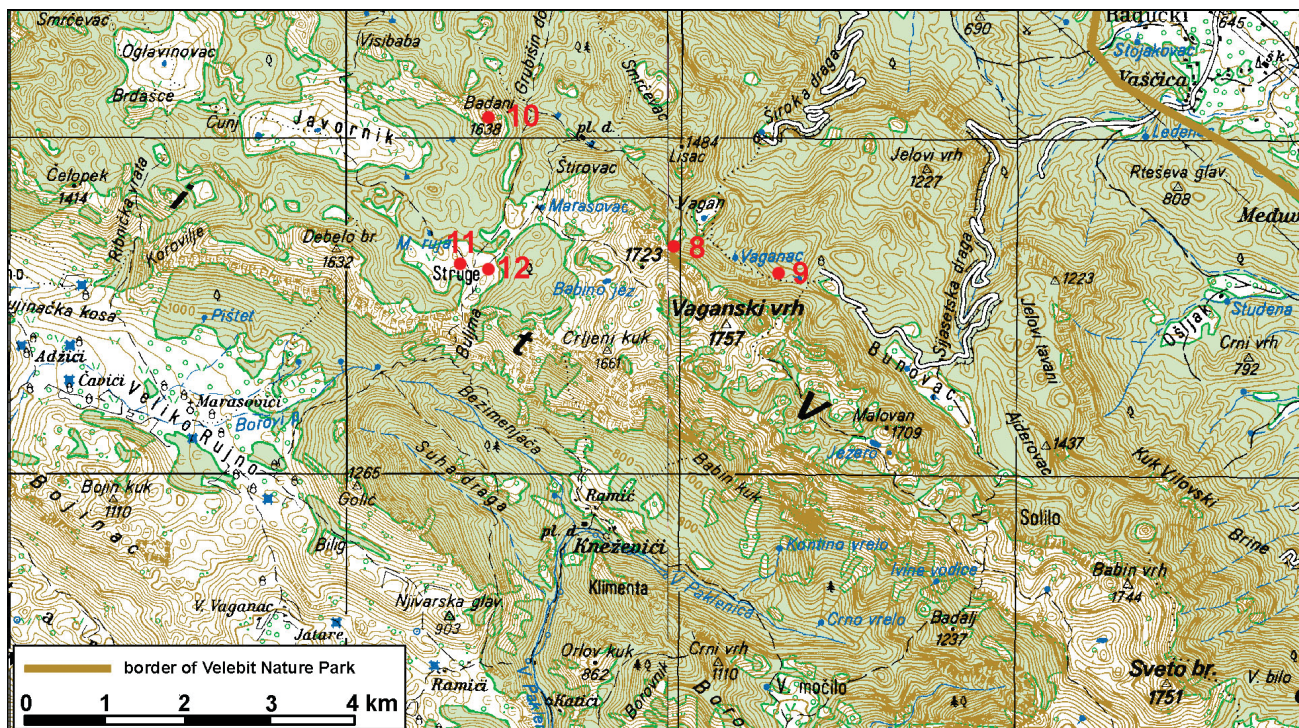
Smrčevac
Oglavinovac
Brdašce
Čunj
Visibaba
Javornik
Grubišin do
Badanj
1638
10
Smrčevac
pl. d.
Štirovac
1484
Lisac
690
Široka draga
Radučki
645
Stojakovac
Vaščica
Ledena
Jelovi vrh
1227
Rteseva glav.
808
Međ
Čelopek
1414
Ribnička vrata
Korovilje
Debelo br.
1632
M. ruja
11
Struge
12
Marasovac
Vagan
1723
8
Vaganac
9
Babino jez
Sjeverska draga
Jelovi tavani
1223
Studena
Ošljak
Crni vrh
792
Pištet
jinačka kosa
Adžići
Čavići
Veliko Rujno
Marasovići
Borovi P.
Bujima
Crljeni kuk
1661
Vaganski vrh
1757
Bunovac
Malovan
1709
Jezero
Ajderovac
1437
Kuk Vilovski
Bezimenjača
Suha draga
Babin kuk
1265
Golić
Bojin kuk
1110
Bojinac
Bilg
Ramić
pl. d.
Kneževići
Klimenta
V. Paklenica
Kontino vrelo
Ivine vodice
Crno vrelo
Badalj
1237
Solilo
Babin vrh
1744
Brine
V. Vaganac
Njivarska glav.
903
Jatare
Ramići
Orlov kuk
862
Katići
Crni vrh
1110
Borovnik
V. močilo
Sveto br.
1751
V. bilo
border of Velebit Nature Park
0 1 2 3 4 km